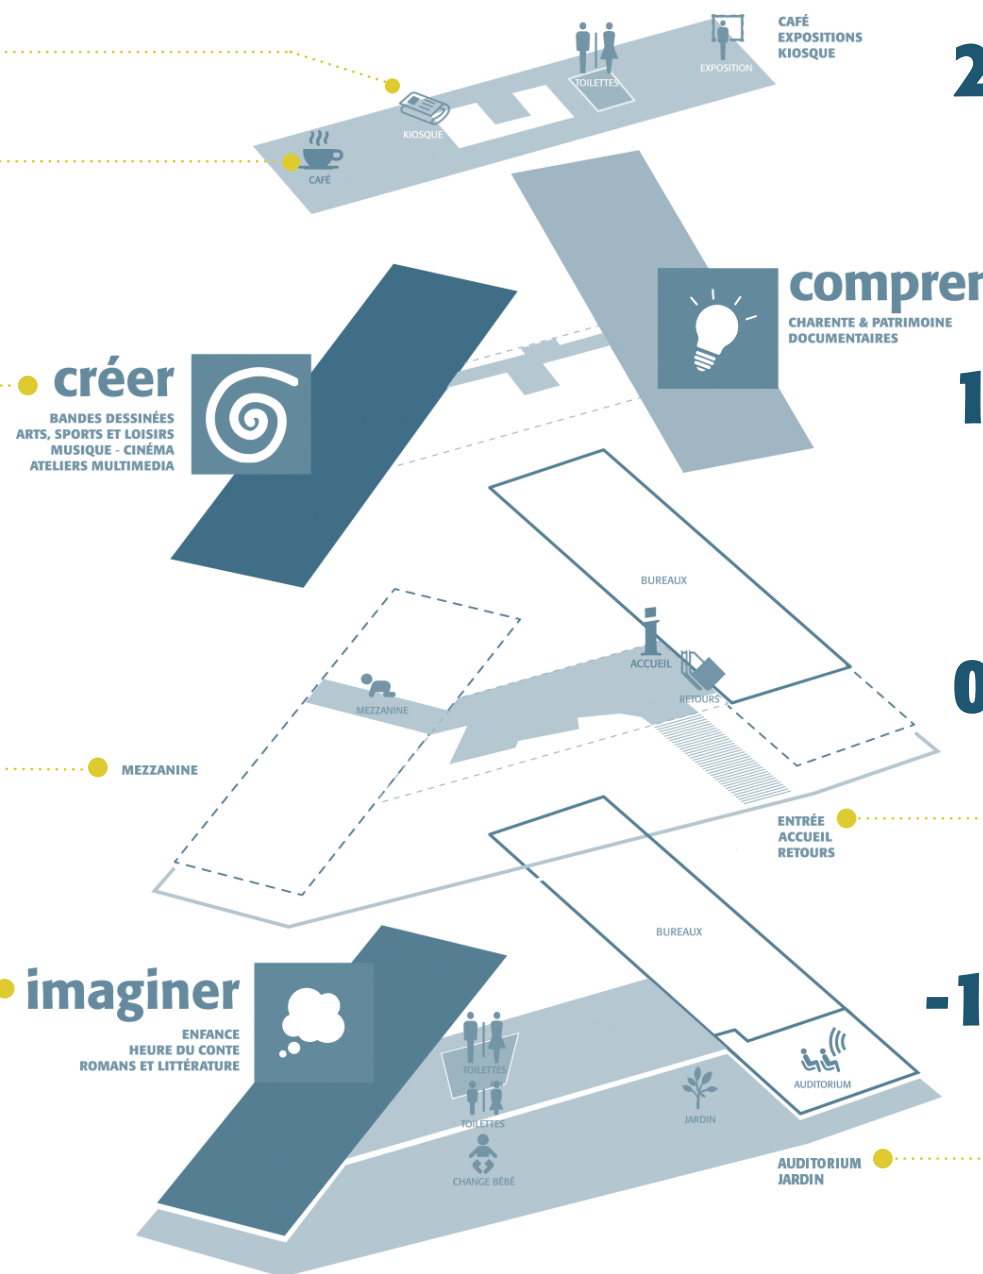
CAFÉ
EXPOSITIONS
KIOSQUE

2

TOILETTES
EXPOSITION
KIOSQUE
CAFÉ

compren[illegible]
CHARENTE & PATRIMOINE
DOCUMENTAIRES

1

créer
BANDES DESSINÉES
ARTS, SPORTS ET LOISIRS
MUSIQUE - CINÉMA
ATELIERS MULTIMEDIA

BUREAUX
ACCUEIL
RETOURS
MEZZANINE

0

MEZZANINE

ENTRÉE
ACCUEIL
RETOURS

BUREAUX

imaginer
ENFANCE
HEURE DU CONTE
ROMANS ET LITTÉRATURE

-1

TOILETTES
TOILETTES
CHANGE BÉBÉ
JARDIN
AUDITORIUM

AUDITORIUM
JARDIN